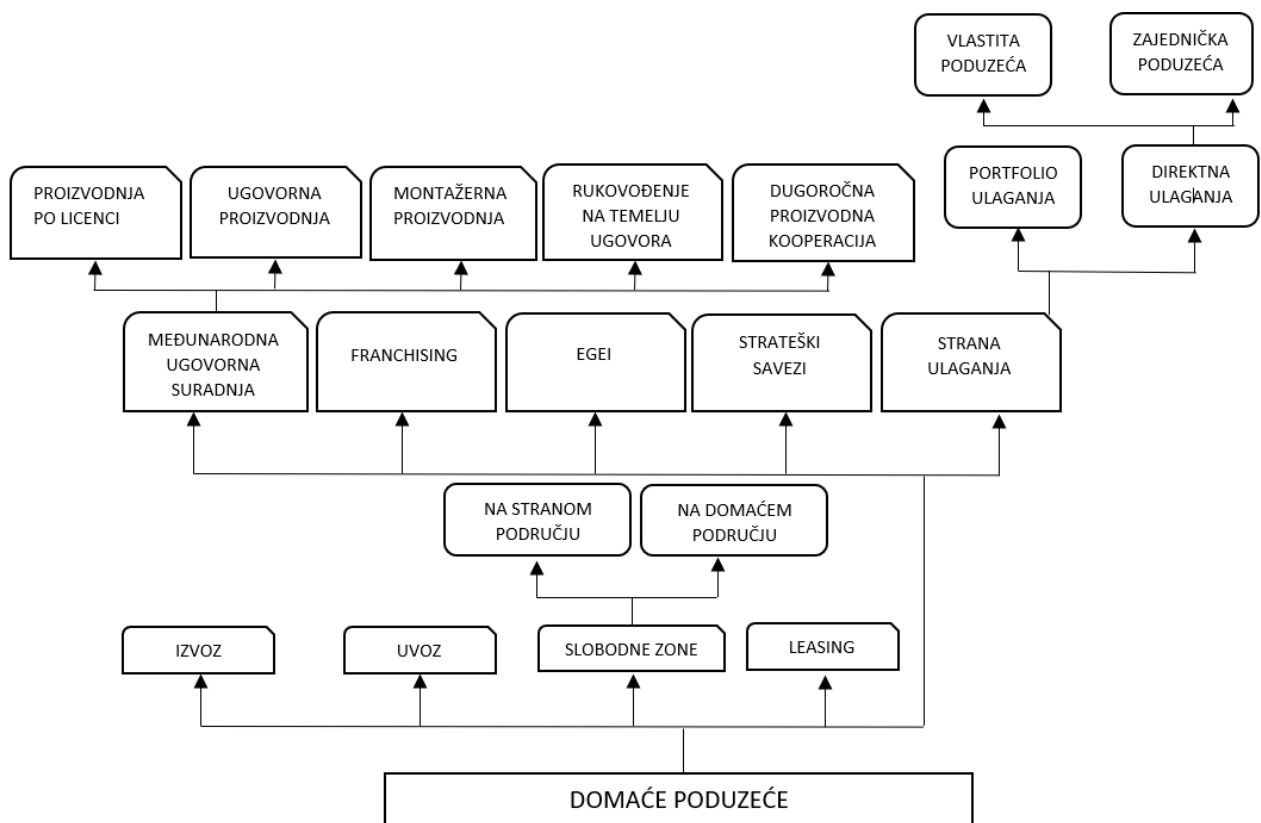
VLASTITA PODUZEĆA

ZAJEDNIČKA PODUZEĆA

PROIZVODNJA PO LICENCI

UGOVORNA PROIZVODNJA

MONTAŽERNA PROIZVODNJA

RUKOVOĐENJE NA TEMELJU UGOVORA

DUGOROČNA PROIZVODNA KOOPERACIJA

PORTFOLIO ULAGANJA

DIREKTNA ULAGANJA

MEĐUNARODNA UGOVORNA SURADNJA

FRANCHISING

EGEI

STRATEŠKI SAVEZI

STRANA ULAGANJA

NA STRANOM PODRUČJU

NA DOMAĆEM PODRUČJU

IZVOZ

UVOZ

SLOBODNE ZONE

LEASING

DOMAĆE PODUZEĆE